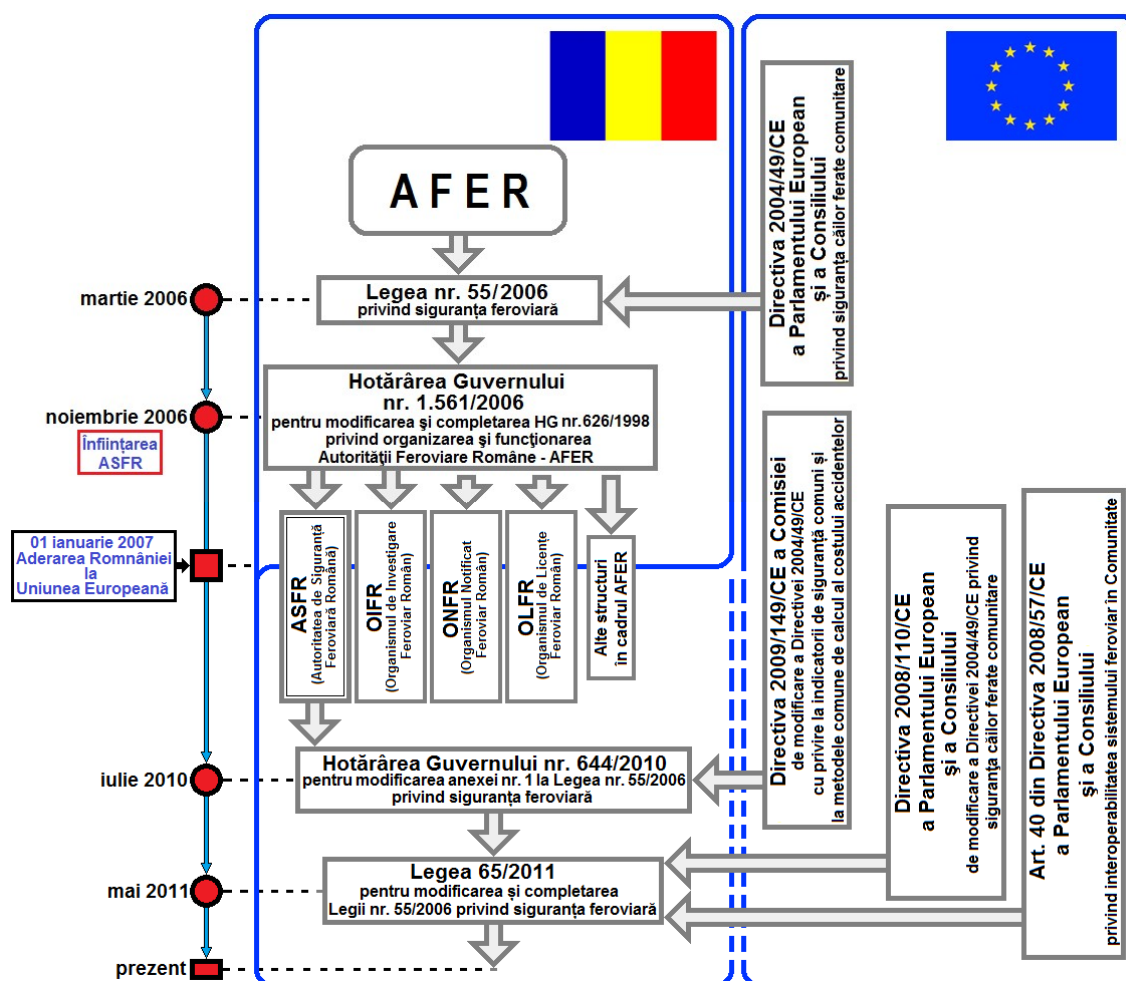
AFER

martie 2006

Legea nr. 55/2006
privind siguranța feroviară

Directiva 2004/49/CE
a Parlamentului European
și a Consiliului
privind siguranța căilor ferate comunitare

noiembrie 2006

Înființarea ASFR

Hotărârea Guvernului
nr. 1.561/2006
pentru modificarea și completarea HG nr.626/1998
privind organizarea și funcționarea
Autorității Feroviare Române - AFER

01 ianuarie 2007
Aderarea Romnâniei la Uniunea Europeană

ASFR
(Autoritatea de Siguranță Feroviară Română)

OIFR
(Organismul de Investigare Feroviar Român)

ONFR
(Organismul Notificat Feroviar Român)

OLFR
(Organismul de Licențe Feroviar Român)

Alte structuri în cadrul AFER

Directiva 2009/149/CE a Comisiei
de modificare a Directivei 2004/49/CE
cu privire la indicatorii de siguranță comuni și
la metodele comune de calcul al costului accidentelor

Directiva 2008/110/CE
a Parlamentului European
și a Consiliului
de modificare a Directivei 2004/49/CE privind
siguranța căilor ferate comunitare

Art. 40 din Directiva 2008/57/CE
a Parlamentului European
și a Consiliului
privind interoperabilitatea sistemului feroviar în Comunitate

iulie 2010

Hotărârea Guvernului nr. 644/2010
pentru modificarea anexei nr. 1 la Legea nr. 55/2006
privind siguranța feroviară

mai 2011

Legea 65/2011
pentru modificarea și completarea
Legii nr. 55/2006 privind siguranța feroviară

prezent